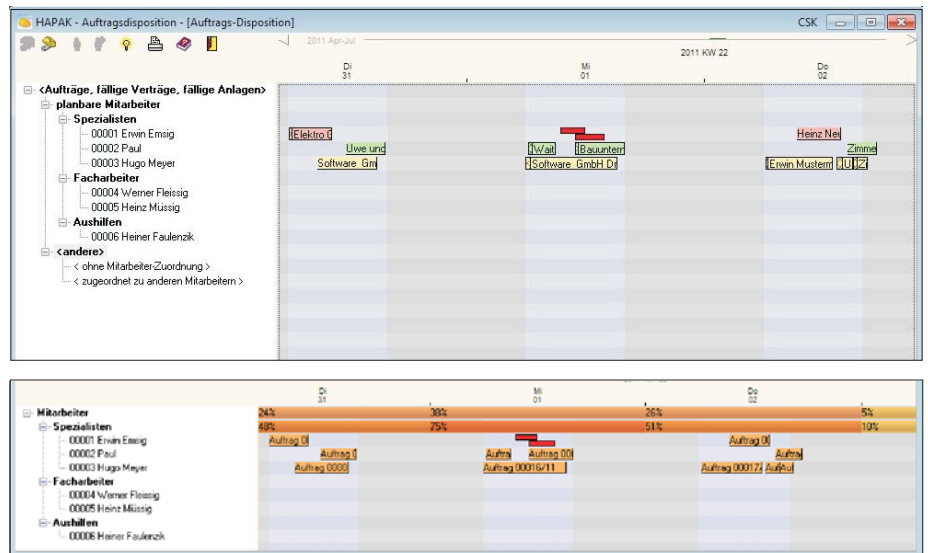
HAPAK - Auftragsdisposition - [Auftrags-Disposition]

CSK

2011 Apr-Jul

2011 KW 22

Di 31

Mi 01

Do 02

<Aufträge, fällige Verträge, fällige Anlagen>
planbare Mitarbeiter
Spezialisten
00001 Erwin Emsig
00002 Paul
00003 Hugo Meyer
Facharbeiter
00004 Werner Fleissig
00005 Heinz Müssig
Aushilfen
00006 Heiner Faulenzik
<andere>
< ohne Mitarbeiter-Zuordnung >
< zugeordnet zu anderen Mitarbeitern >

Elektro G
Uwe und
Software Gm
Wait
Bauuntern
Software GmbH Dr
Heinz Nei
Zimme
Erwin Musterm
U
Z

Di 31

Mi 01

Do 02

Mitarbeiter
Spezialisten
00001 Erwin Emsig
00002 Paul
00003 Hugo Meyer
Facharbeiter
00004 Werner Fleissig
00005 Heinz Müssig
Aushilfen
00006 Heiner Faulenzik

24%
38%
26%
5%
48%
75%
51%
10%

Auftrag 0
Auftrag 0
Auftrag 0000
Auftra
Auftrag 00
Auftrag 00016/11
Auftrag 0
Auftra
Auftrag 00017
Auf
Au